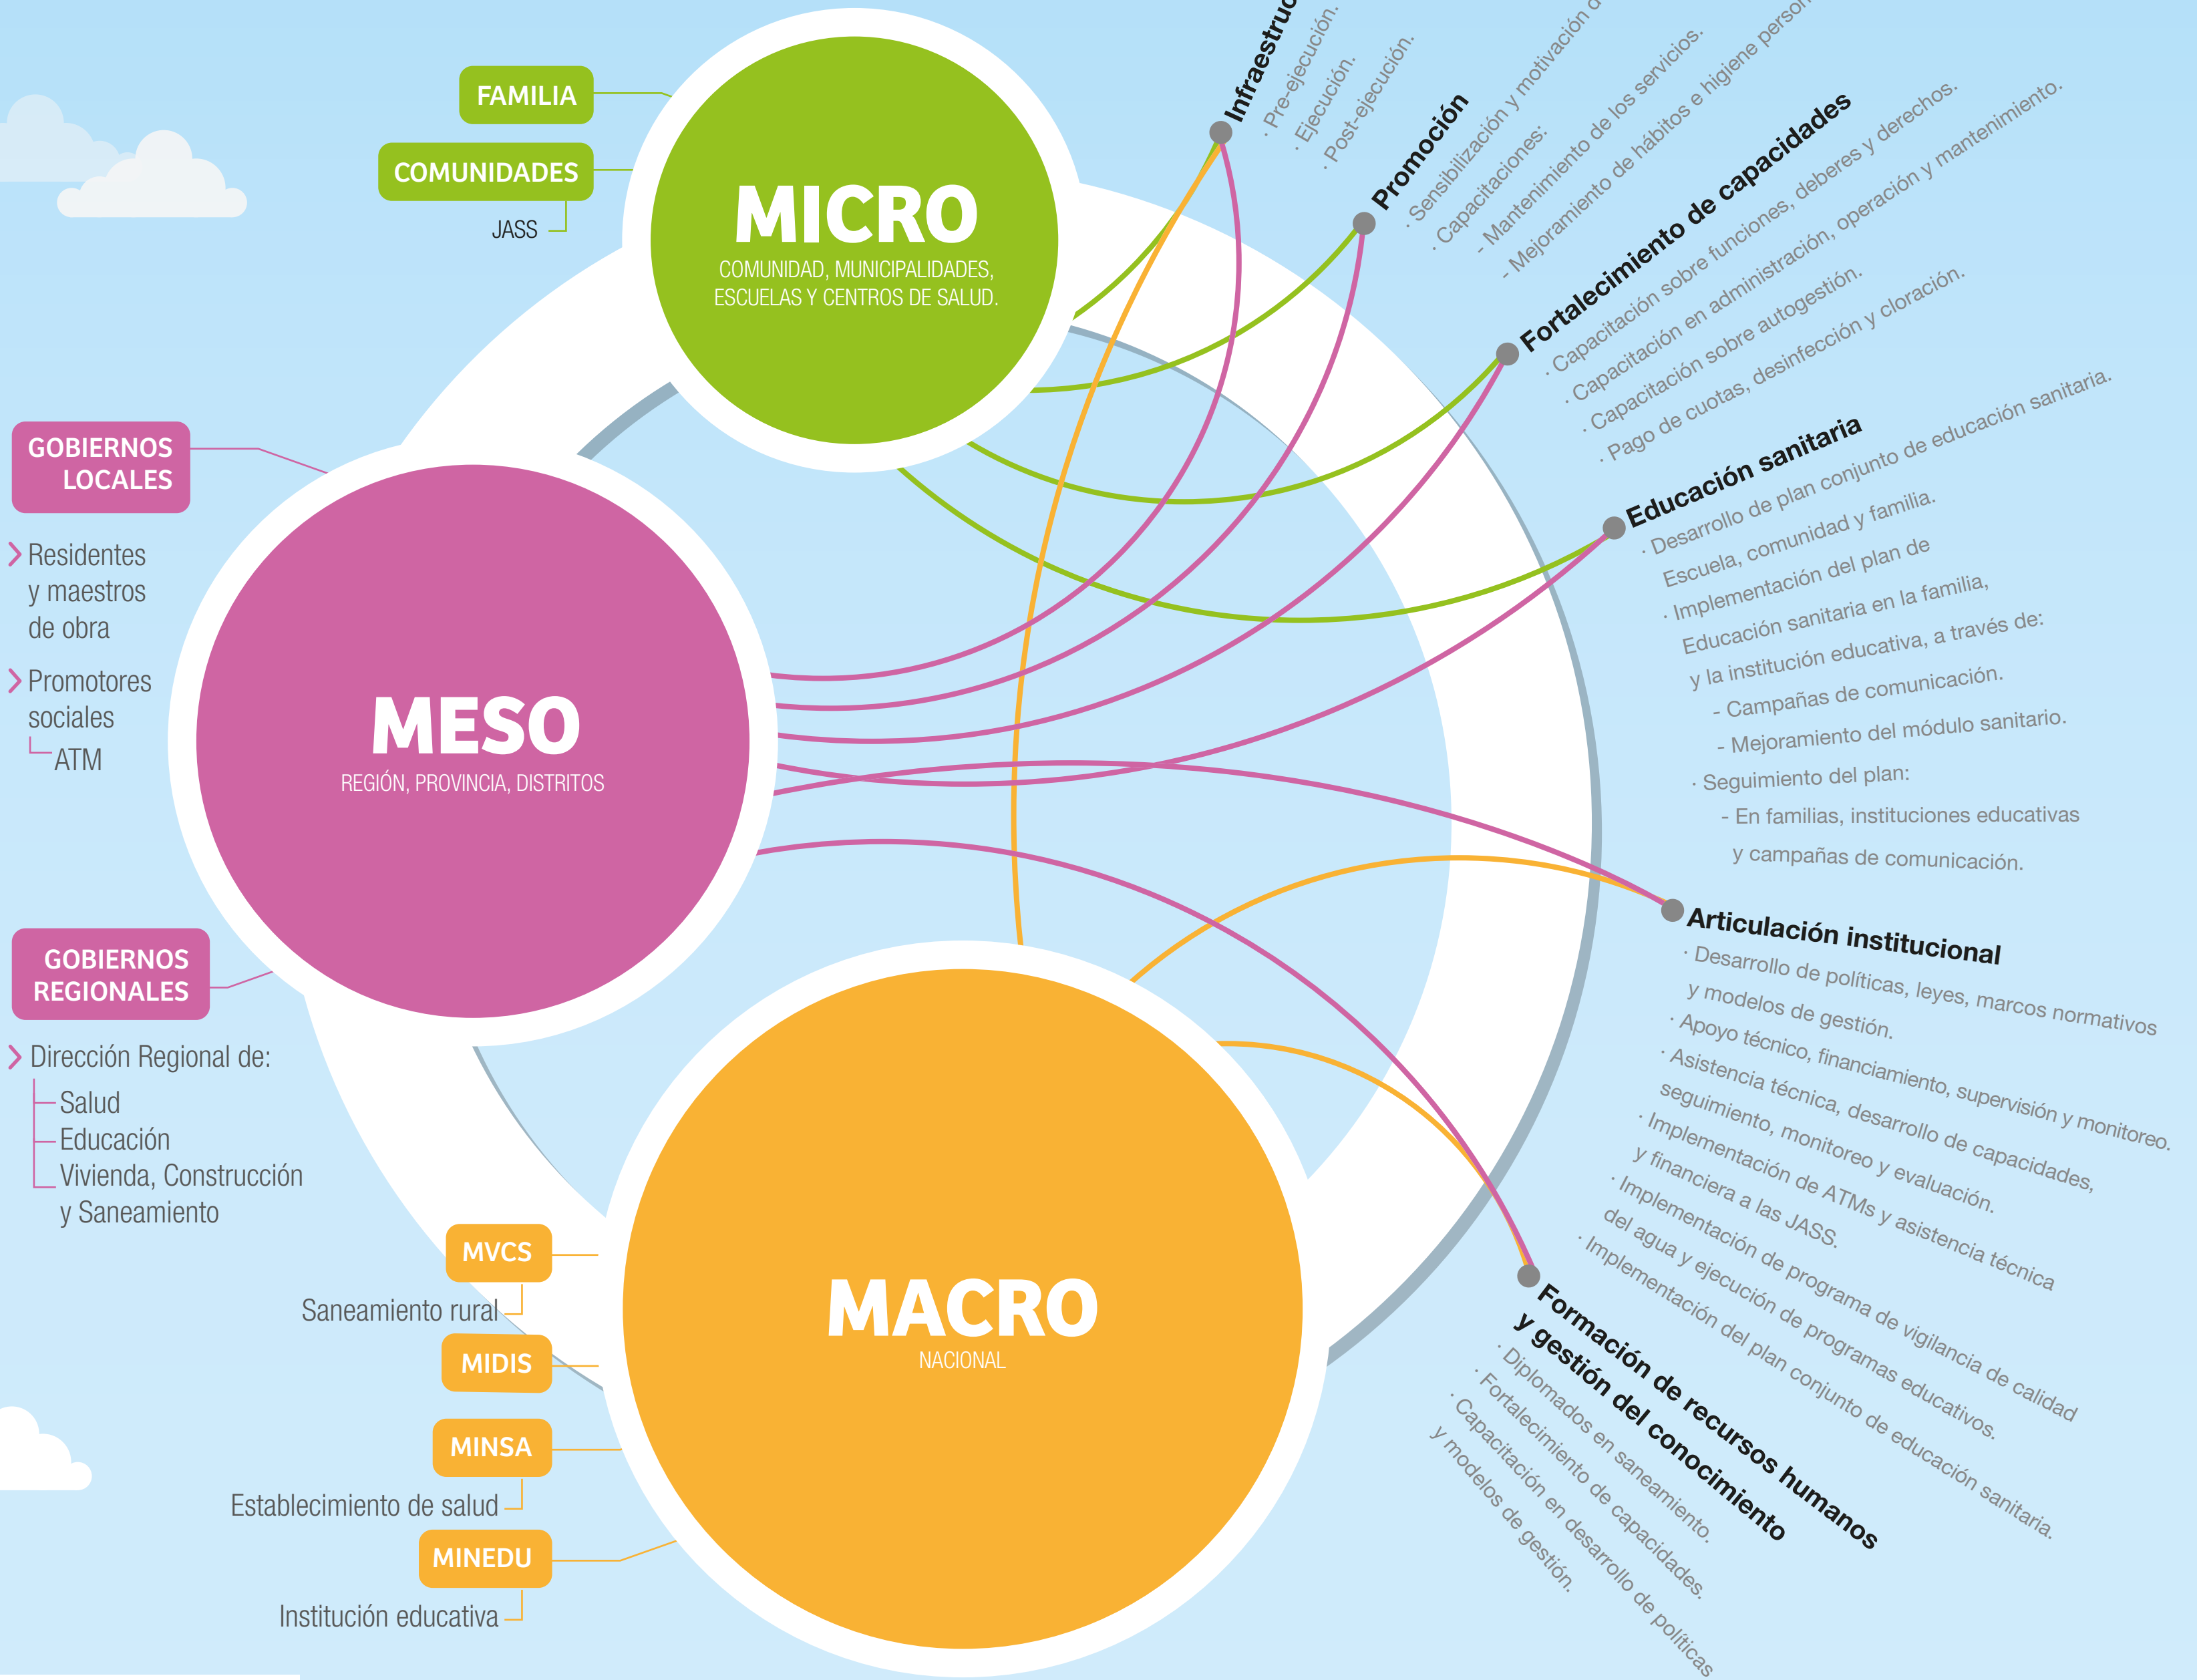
FAMILIA

COMUNIDADES

JASS

MICRO
COMUNIDAD, MUNICIPALIDADES, ESCUELAS Y CENTROS DE SALUD.

GOBIERNOS LOCALES

Residentes y maestros de obra

Promotores sociales

ATM

MESO
REGIÓN, PROVINCIA, DISTRITOS

GOBIERNOS REGIONALES

Dirección Regional de:
Salud
Educación
Vivienda, Construcción y Saneamiento

MVCS
Saneamiento rural
MIDIS
MINSA
Establecimiento de salud
MINEDU
Institución educativa

MACRO
NACIONAL

Infraestruc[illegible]
· Pre-ejecución.
· Ejecución.
· Post-ejecución.

Promoción
· Sensibilización y motivación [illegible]
· Capacitaciones:
- Mantenimiento de los servicios.
- Mejoramiento de hábitos e higiene perso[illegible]

Fortalecimiento de capacidades
· Capacitación sobre funciones, deberes y derechos.
· Capacitación en administración, operación y mantenimiento.
· Capacitación sobre autogestión.
· Pago de cuotas, desinfección y cloración.

Educación sanitaria
· Desarrollo de plan conjunto de educación sanitaria. Escuela, comunidad y familia.
· Implementación del plan de Educación sanitaria en la familia, y la institución educativa, a través de:
- Campañas de comunicación.
- Mejoramiento del módulo sanitario.
· Seguimiento del plan:
- En familias, instituciones educativas y campañas de comunicación.

Articulación institucional
· Desarrollo de políticas, leyes, marcos normativos y modelos de gestión.
· Apoyo técnico, financiamiento, supervisión y monitoreo.
· Asistencia técnica, desarrollo de capacidades, seguimiento, monitoreo y evaluación.
· Implementación de ATMs y asistencia técnica y financiera a las JASS.
· Implementación de programa de vigilancia de calidad del agua y ejecución de programas educativos.
· Implementación del plan conjunto de educación sanitaria.

Formación de recursos humanos y gestión del conocimiento
· Diplomados en saneamiento.
· Fortalecimiento de capacidades.
· Capacitación en desarrollo de políticas y modelos de gestión.